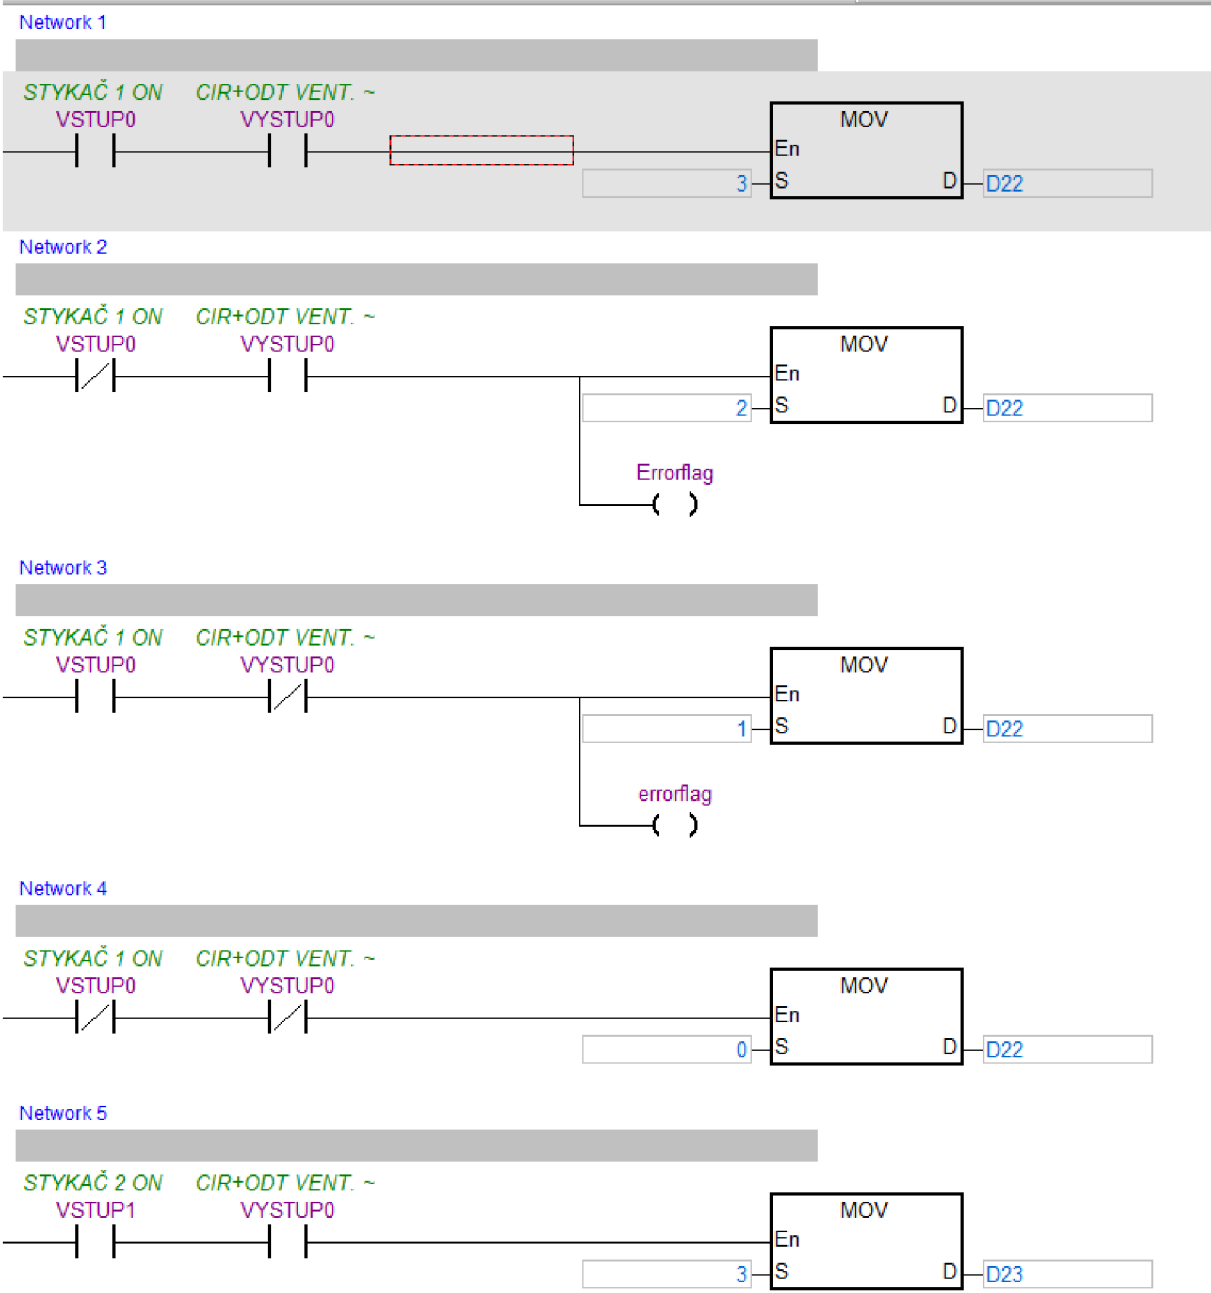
Network 1

STYKAČ 1 ON
VSTUP0

CIR+ODT VENT. ~
VYSTUP0

MOV
En
3 S
D D22

Network 2

STYKAČ 1 ON
VSTUP0

CIR+ODT VENT. ~
VYSTUP0

MOV
En
2 S
D D22

Errorflag
( )

Network 3

STYKAČ 1 ON
VSTUP0

CIR+ODT VENT. ~
VYSTUP0

MOV
En
1 S
D D22

errorflag
( )

Network 4

STYKAČ 1 ON
VSTUP0

CIR+ODT VENT. ~
VYSTUP0

MOV
En
0 S
D D22

Network 5

STYKAČ 2 ON
VSTUP1

CIR+ODT VENT. ~
VYSTUP0

MOV
En
3 S
D D23